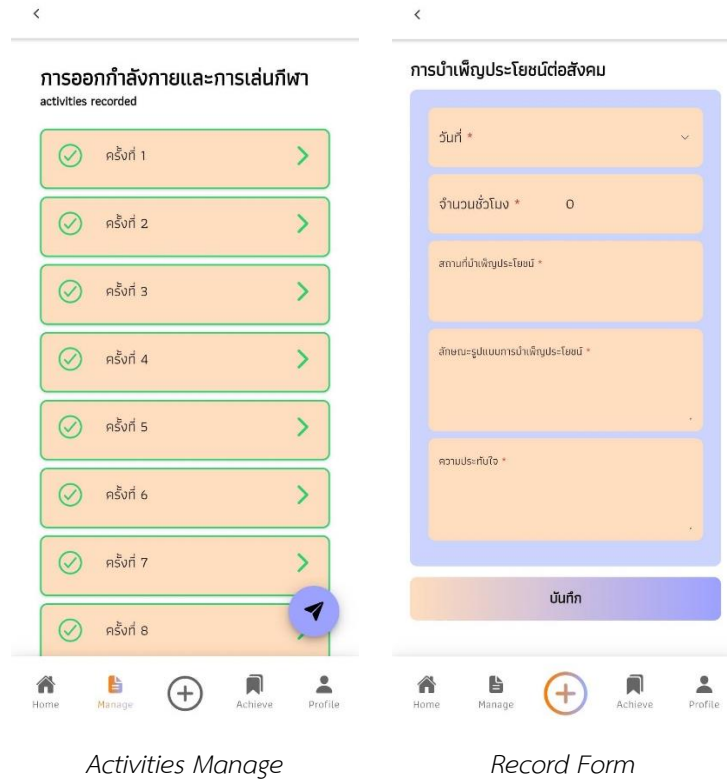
<

การออกกำลังกายและการเล่นกีฬา
activities recorded

ครั้งที่ 1

ครั้งที่ 2

ครั้งที่ 3

ครั้งที่ 4

ครั้งที่ 5

ครั้งที่ 6

ครั้งที่ 7

ครั้งที่ 8

Home Manage Achieve Profile

Activities Manage

<

การบำเพ็ญประโยชน์ต่อสังคม

วันที่ *

จำนวนชั่วโมง * 0

สถานที่บำเพ็ญประโยชน์ *

ลักษณะรูปแบบการบำเพ็ญประโยชน์ *

ความประทับใจ *

บันทึก

Home Manage Achieve Profile

Record Form